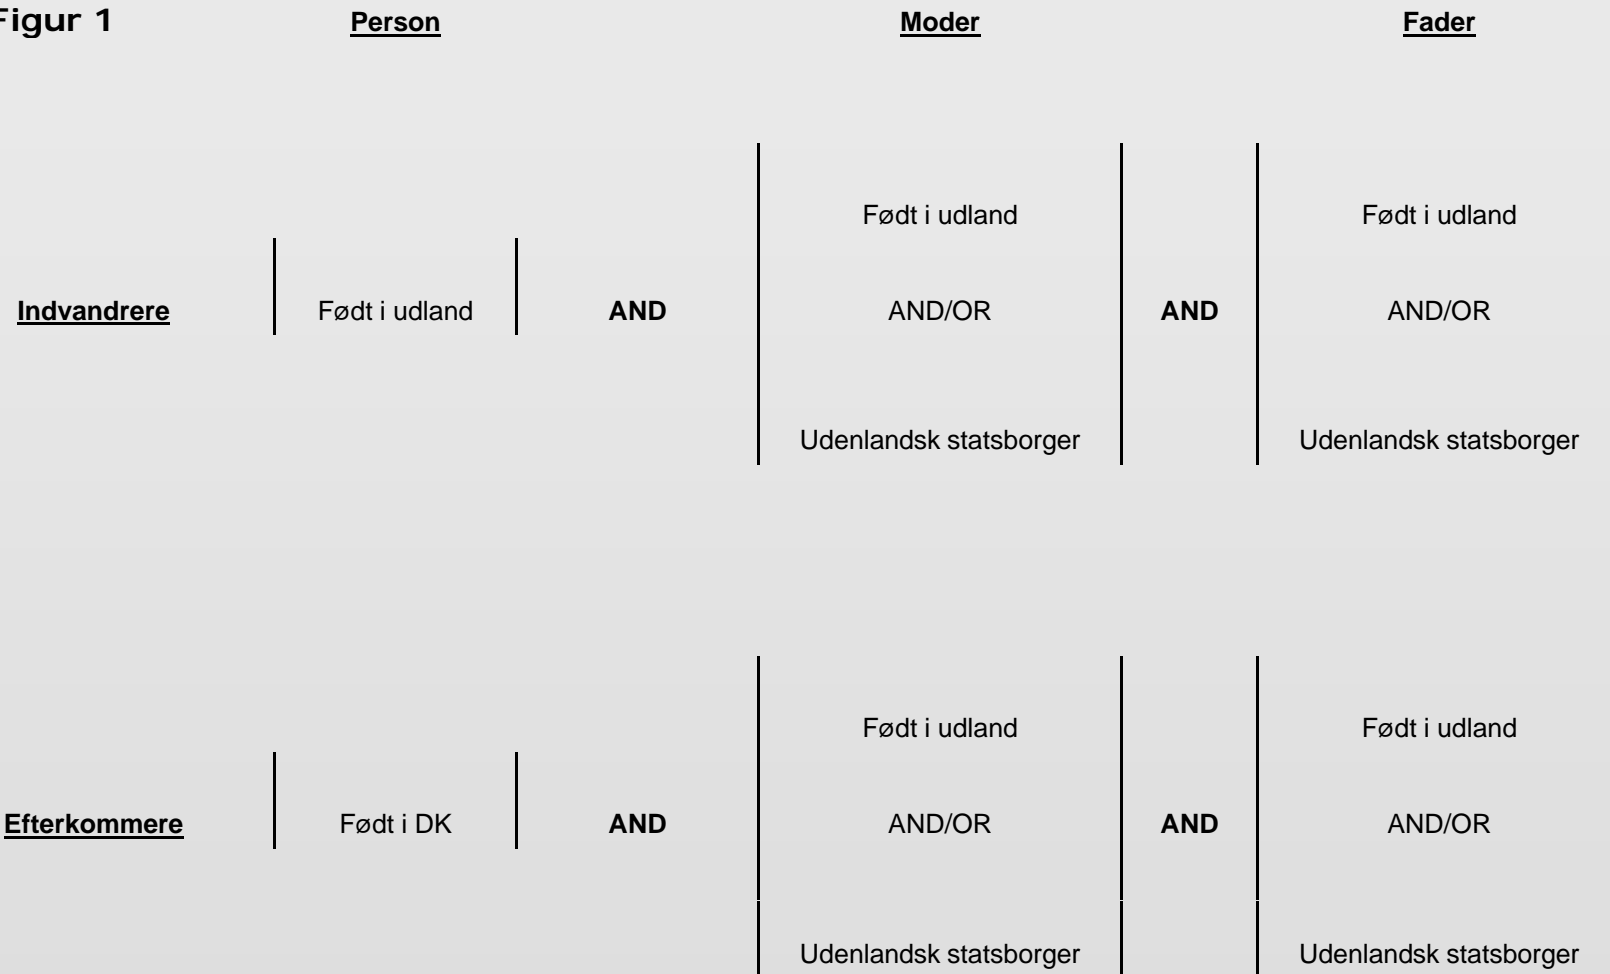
Figur 1

| | Person | | Moder | | Fader |
|---|---|---|---|---|---|
| Indvandrere | Født i udland | AND | Født i udland AND/OR Udenlandsk statsborger | AND | Født i udland AND/OR Udenlandsk statsborger |
| Efterkommere | Født i DK | AND | Født i udland AND/OR Udenlandsk statsborger | AND | Født i udland AND/OR Udenlandsk statsborger |